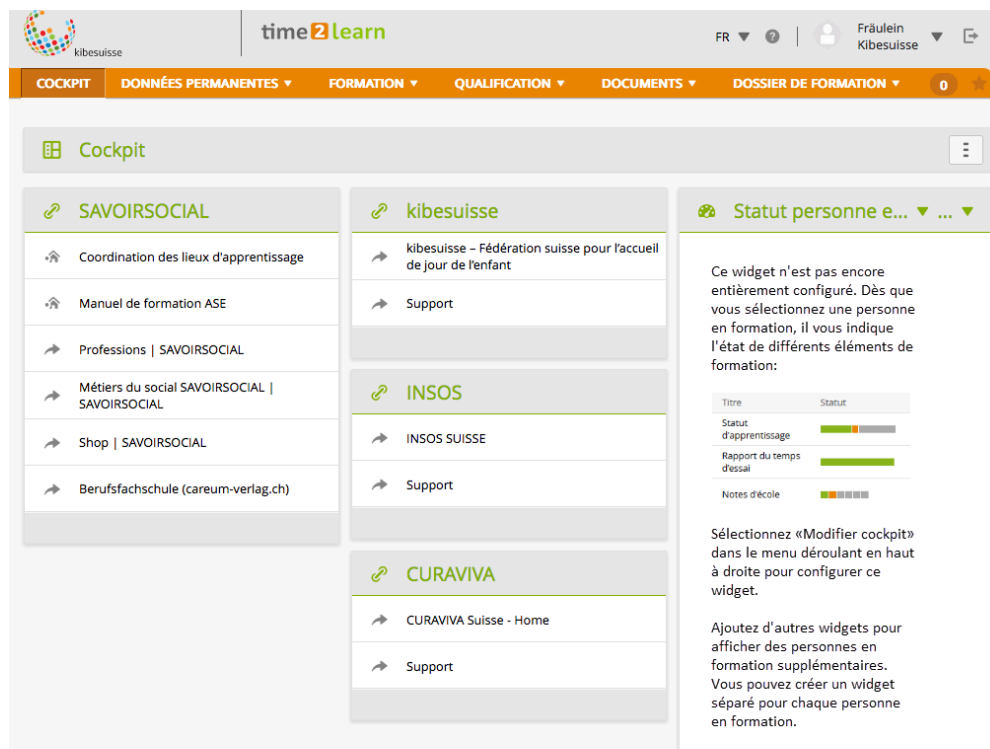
kibesuisse

time2learn

FR ▼ ?

Fräulein Kibesuisse ▼

COCKPIT DONNÉES PERMANENTES ▼ FORMATION ▼ QUALIFICATION ▼ DOCUMENTS ▼ DOSSIER DE FORMATION ▼ 0

Cockpit

SAVOIRSOCIAL

Coordination des lieux d'apprentissage

Manuel de formation ASE

Professions | SAVOIRSOCIAL

Métiers du social SAVOIRSOCIAL | SAVOIRSOCIAL

Shop | SAVOIRSOCIAL

Berufsfachschule (careum-verlag.ch)

kibesuisse

kibesuisse – Fédération suisse pour l'accueil de jour de l'enfant

Support

INSOS

INSOS SUISSE

Support

CURAVIVA

CURAVIVA Suisse - Home

Support

Statut personne e... ▼ ... ▼

Ce widget n'est pas encore entièrement configuré. Dès que vous sélectionnez une personne en formation, il vous indique l'état de différents éléments de formation:

| Titre | Statut |
|---|---|
| Statut d'apprentissage | |
| Rapport du temps d'essai | |
| Notes d'école | |

Sélectionnez «Modifier cockpit» dans le menu déroulant en haut à droite pour configurer ce widget.

Ajoutez d'autres widgets pour afficher des personnes en formation supplémentaires. Vous pouvez créer un widget séparé pour chaque personne en formation.